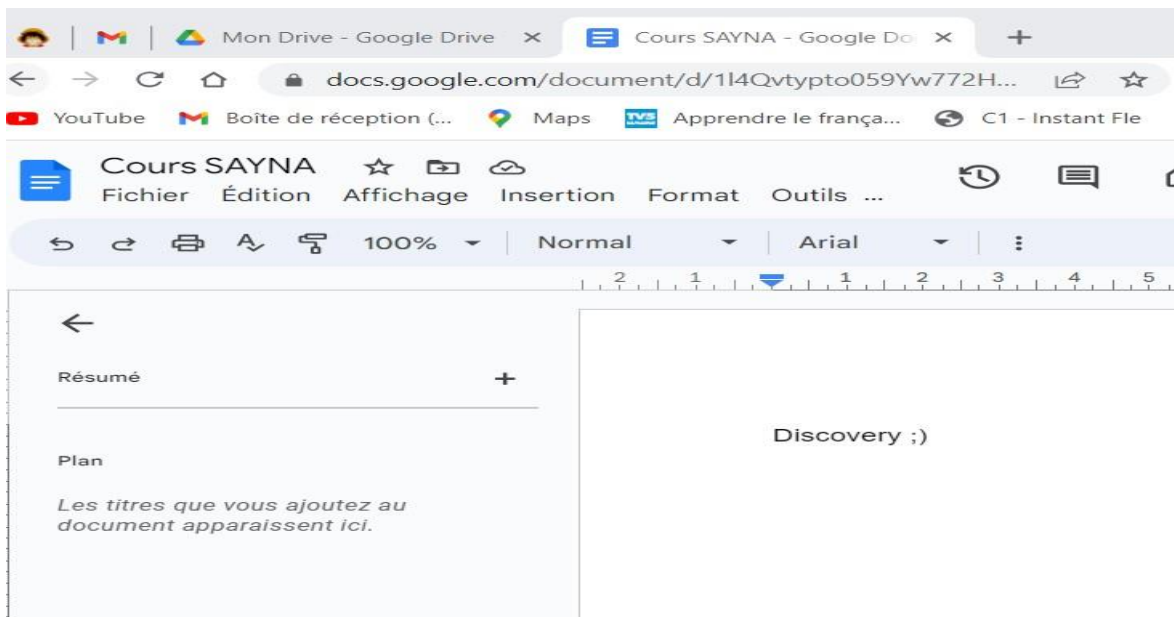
Mon Drive - Google Drive ×
Cours SAYNA - Google Do ×
+
docs.google.com/document/d/1l4Qvtypto059Yw772H...
YouTube
Boîte de réception (...
Maps
Apprendre le françа...
C1 - Instant Fle
Cours SAYNA
Fichier Édition Affichage Insertion Format Outils ...
100%
Normal
Arial
2 1 1 2 3 4 5
Résumé
+
Plan
Les titres que vous ajoutez au document apparaissent ici.
Discovery ;)